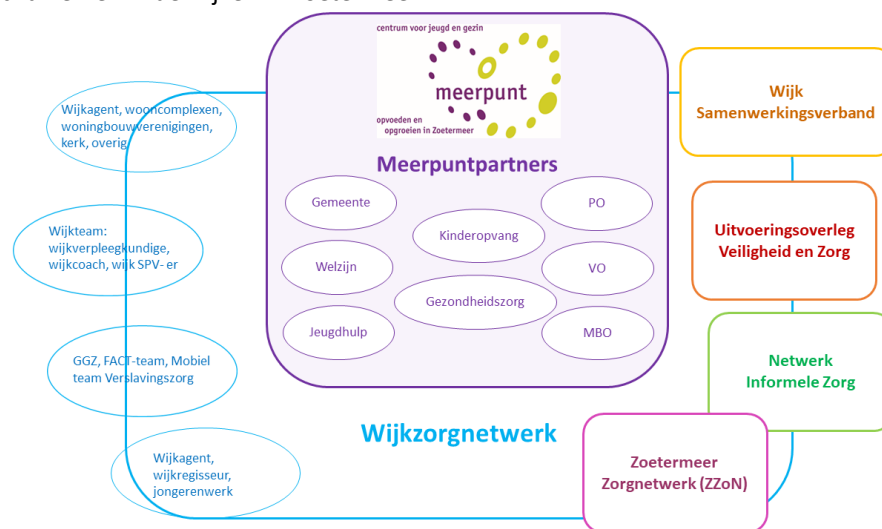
centrum voor jeugd en gezin

meerpunt

opvoeden en opgroeien in Zoetermeer

Meerpuntpartners

Gemeente

PO

Kinderopvang

Welzijn

VO

Gezondheidszorg

Jeugdhulp

MBO

Wijkagent, wooncomplexen, woningbouwverenigingen, kerk, overig

Wijkteam: wijkverpleegkundige, wijkcoach, wijk SPV- er

GGZ, FACT-team, Mobiel team Verslavingszorg

Wijkagent, wijkregisseur, jongerenwerk

Wijk Samenwerkingsverband

Uitvoeringsoverleg Veiligheid en Zorg

Netwerk Informele Zorg

Zoetermeer Zorgnetwerk (ZZoN)

Wijkzorgnetwerk